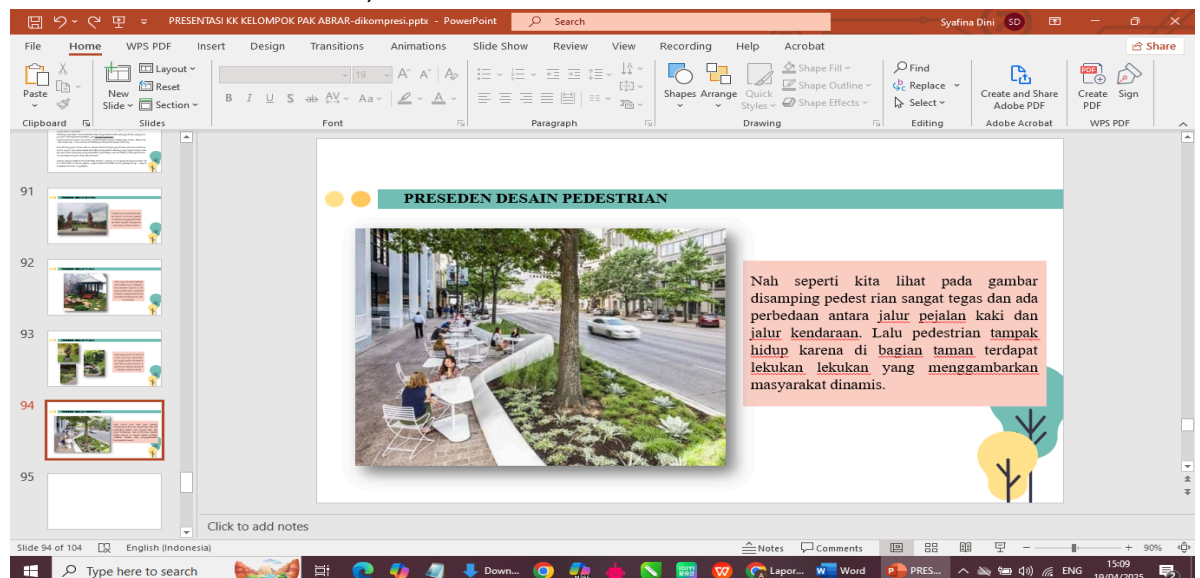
PRESENTASI KK KELOMPOK PAK ABRAR-dikompresi.pptx - PowerPoint
Search
Syafina Dini SD

File Home WPS PDF Insert Design Transitions Animations Slide Show Review View Recording Help Acrobat
Share

Paste
Clipboard
New Slide
Layout
Reset
Section
Slides
Font
Paragraph
Shapes Arrange Quick Styles
Shape Fill
Shape Outline
Shape Effects
Drawing
Find
Replace
Select
Editing
Create and Share Adobe PDF
Adobe Acrobat
Create PDF
Sign
WPS PDF

91
92
93
94
95

PRESEDEN DESAIN PEDESTRIAN

Nah seperti kita lihat pada gambar disamping pedest rian sangat tegas dan ada perbedaan antara jalur pejalan kaki dan jalur kendaraan. Lalu pedestrian tampak hidup karena di bagian taman terdapat lekukan lekukan yang menggambarkan masyarakat dinamis.

Click to add notes

Slide 94 of 104
English (Indonesia)
Notes
Comments
90%

Type here to search
Down...
Lapor...
Word
PRES...
ENG
15:09
19/04/2025